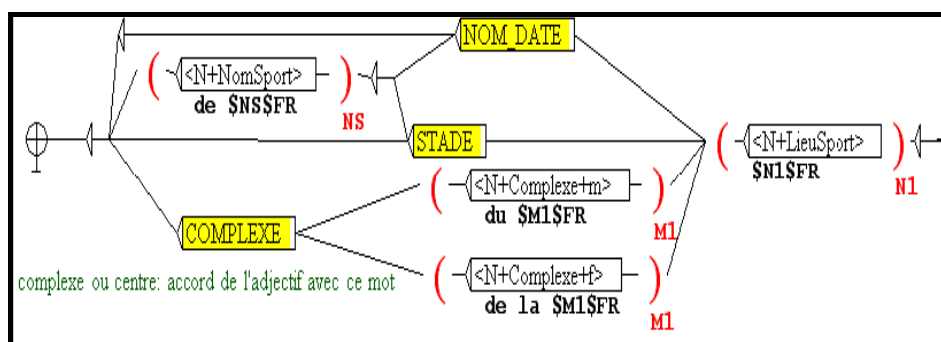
NOM_DATE

(
<N+NomSport>
de $NS$FR
)
NS

STADE

(
<N+LieuSport>
$N1$FR
)
N1

(
<N+Complexe+m>
du $M1$FR
)
M1

COMPLEXE

(
<N+Complexe+f>
de la $M1$FR
)
M1

complexe ou centre: accord de l'adjectif avec ce mot